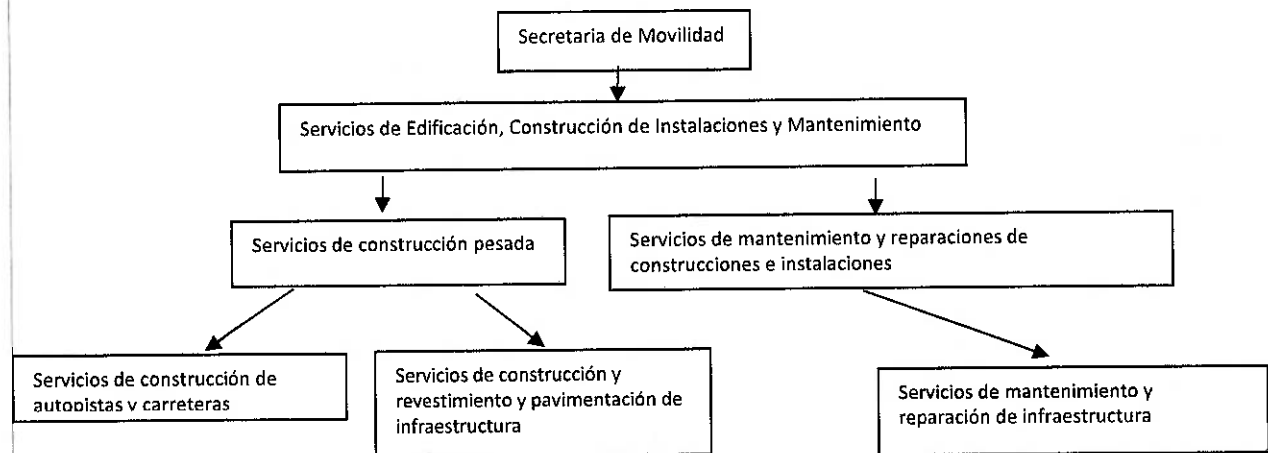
Secretaria de Movilidad

Servicios de Edificación, Construcción de Instalaciones y Mantenimiento

Servicios de construcción pesada

Servicios de mantenimiento y reparaciones de construcciones e instalaciones

Servicios de construcción de autopistas y carreteras

Servicios de construcción y revestimiento y pavimentación de infraestructura

Servicios de mantenimiento y reparación de infraestructura